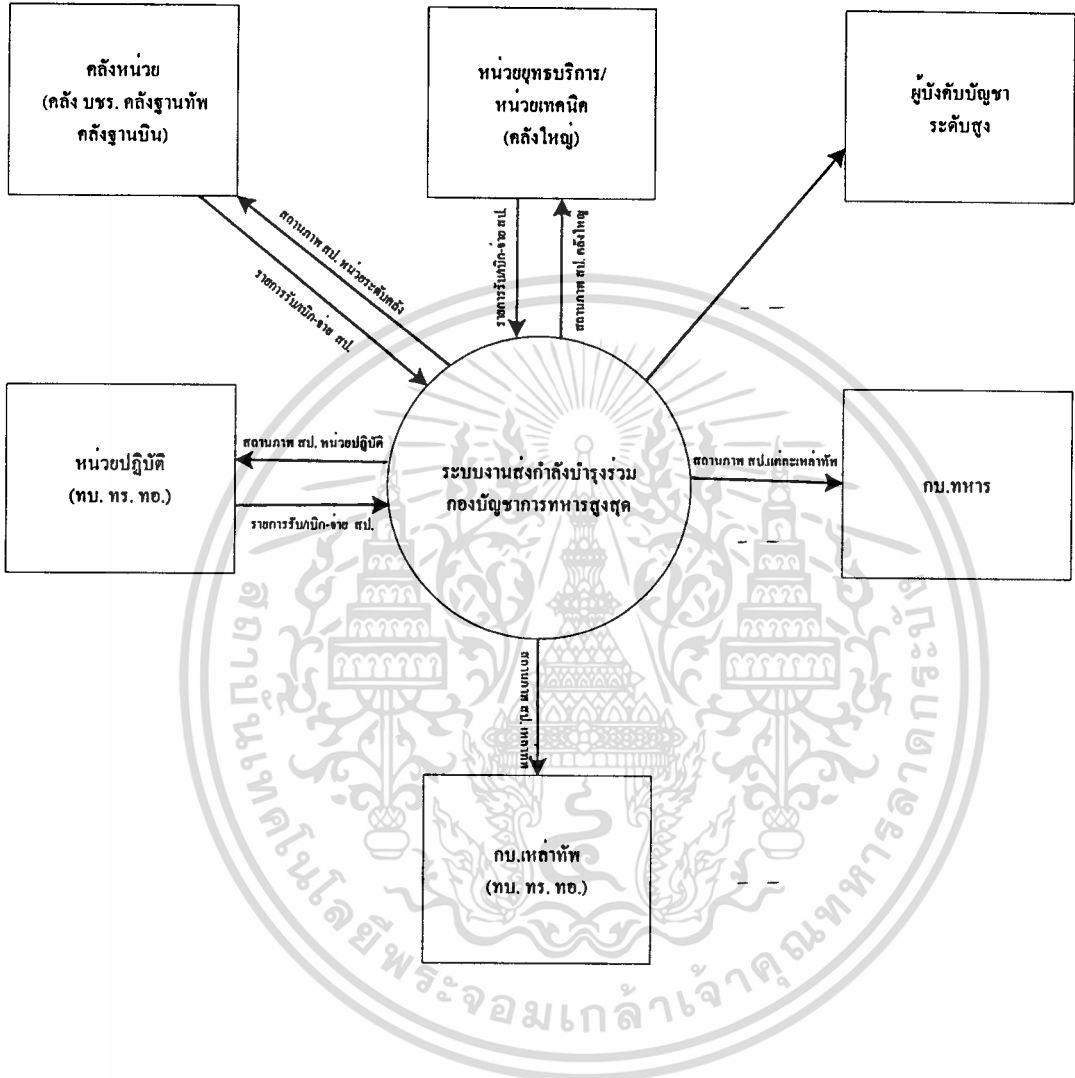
คลังหน่วย
(คลัง บชร. คลังฐานทัพ คลังฐานบิน)

หน่วยยุทธบริการ/ หน่วยเทคนิค
(คลังใหญ่)

ผู้บังคับบัญชา ระดับสูง

สถานภาพ สป. หน่วยระดับคลัง

รายการรับเบิก-จ่าย สป.

รายการรับเบิก-จ่าย สป.

สถานภาพ สป. คลังใหญ่

หน่วยปฏิบัติ
(ทบ. ทร. ทอ.)

สถานภาพ สป. หน่วยปฏิบัติ

รายการรับเบิก-จ่าย สป.

ระบบงานส่งกำลังบำรุงร่วม กองบัญชาการทหารสูงสุด

สถานภาพ สป.แต่ละเหล่าทัพ

กบ.ทหาร

สถานภาพ สป. เหล่าทัพ

กบ.เหล่าทัพ
(ทบ. ทร. ทอ.)

สถาบันเทคโนโลยีพระจอมเกล้าเจ้าคุณทหารลาดกระบัง